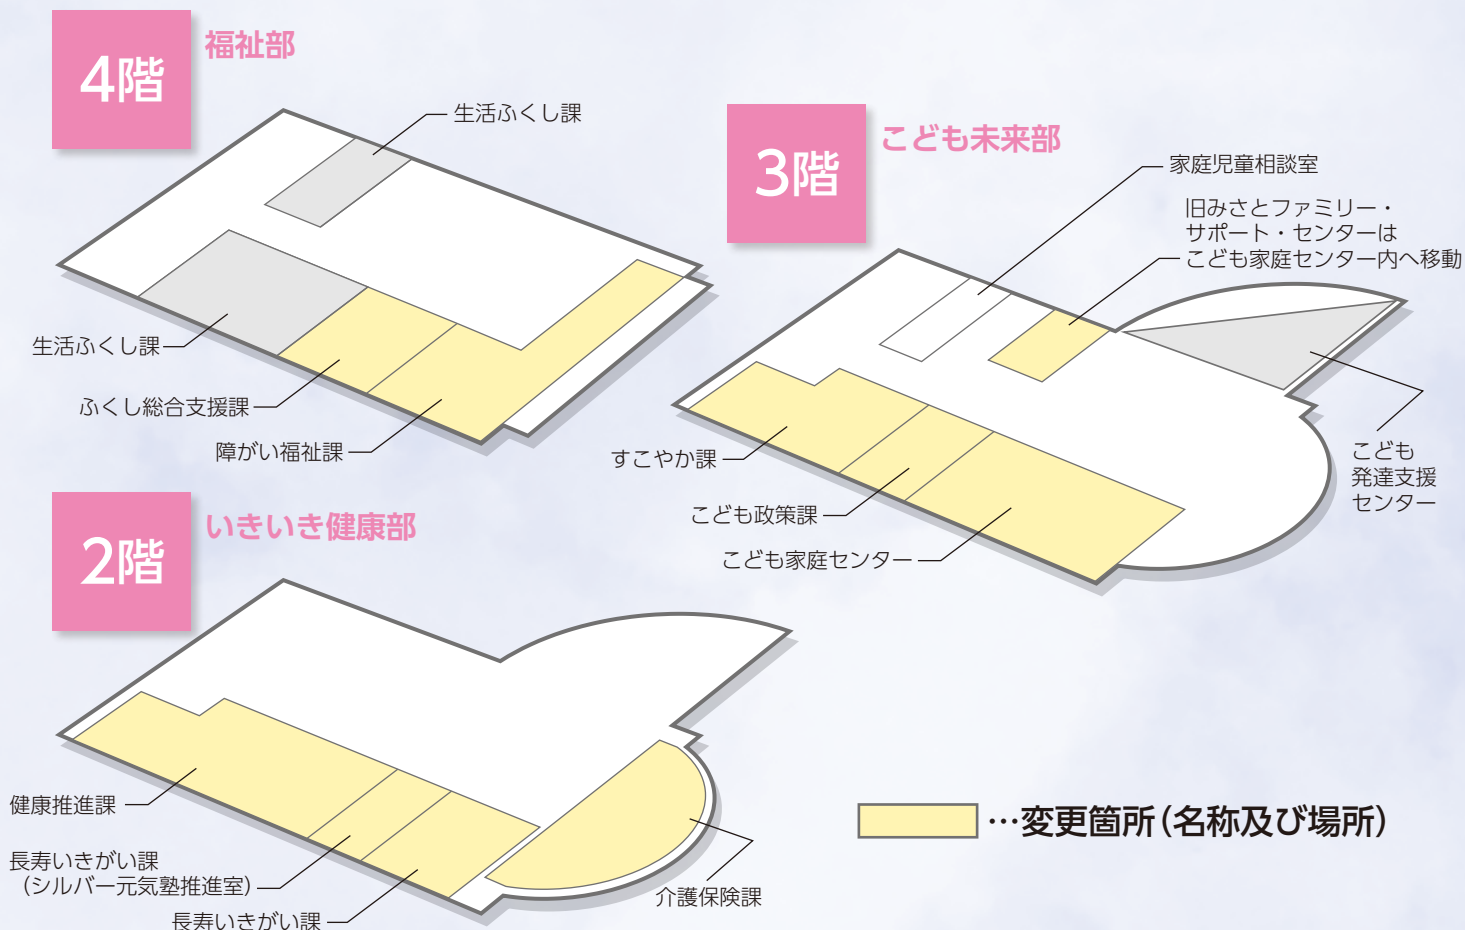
4階

福祉部

生活ふくし課

生活ふくし課

ふくし総合支援課

障がい福祉課

3階

こども未来部

家庭児童相談室

旧みさとファミリー・サポート・センターはこども家庭センター内へ移動

すこやか課

こども政策課

こども家庭センター

こども発達支援センター

2階

いきいき健康部

健康推進課

長寿いきがい課（シルバー元気塾推進室）

長寿いきがい課

介護保険課

…変更箇所（名称及び場所）